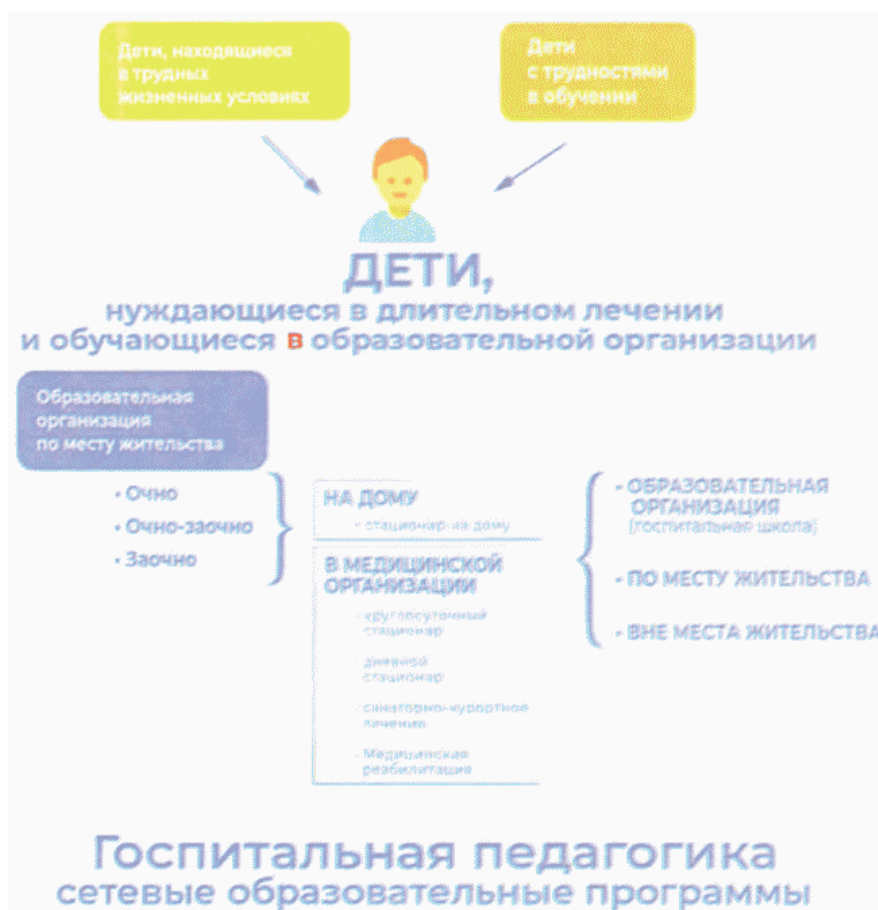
Дети, находящиеся в трудных жизненных условиях

Дети с трудностями в обучении

ДЕТИ,
нуждающиеся в длительном лечении и обучающиеся в образовательной организации

Образовательная организация по месту жительства

• Очно
• Очно-заочно
• Заочно

НА ДОМУ
- стационар на дому

В МЕДИЦИНСКОЙ ОРГАНИЗАЦИИ
- круглосуточный стационар
- дневной стационар
- санаторно-курортное лечение
- Медицинская реабилитация

- ОБРАЗОВАТЕЛЬНАЯ ОРГАНИЗАЦИЯ (госпитальная школа)
- ПО МЕСТУ ЖИТЕЛЬСТВА
- ВНЕ МЕСТА ЖИТЕЛЬСТВА

Госпитальная педагогика
сетевые образовательные программы